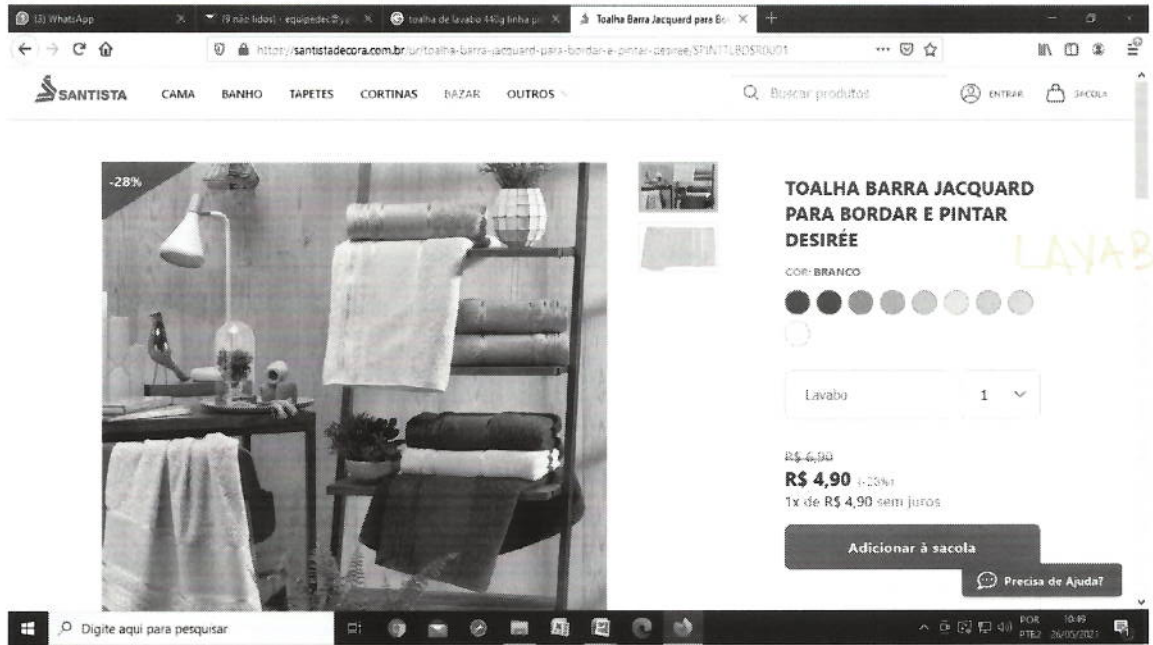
(3) WhatsApp
(9 não lidos) - equipedec@y
toalha de lavabo 440g linha p
Toalha Barra Jacquard para Bo

https://santistadecora.com.br/br/toalha-barra-jacquard-para-bordar-e-pintar-desiree/SPINTTLBDSR0U01

SANTISTA CAMA BANHO TAPETES CORTINAS BAZAR OUTROS

Buscar produtos

ENTRAR SACOLA

-28%

TOALHA BARRA JACQUARD PARA BORDAR E PINTAR DESIRÉE

LAVAB

COR: BRANCO

Lavabo 1

R$ 6,90
R$ 4,90 (-28%)
1x de R$ 4,90 sem juros

Adicionar à sacola

Precisa de Ajuda?

Digite aqui para pesquisar

POR PTB2 10:49 26/05/2021